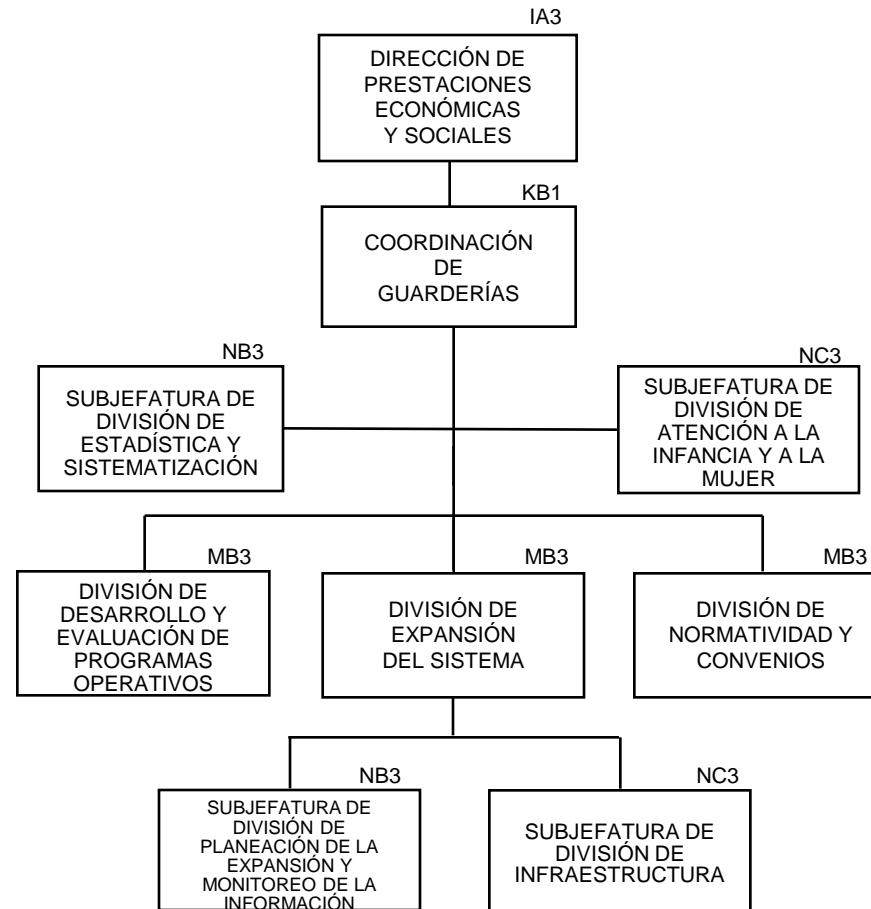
IA3
DIRECCIÓN DE PRESTACIONES ECONÓMICAS Y SOCIALES

KB1
COORDINACIÓN DE GUARDERÍAS

NB3
SUBJEFATURA DE DIVISIÓN DE ESTADÍSTICA Y SISTEMATIZACIÓN

NC3
SUBJEFATURA DE DIVISIÓN DE ATENCIÓN A LA INFANCIA Y A LA MUJER

MB3
DIVISIÓN DE DESARROLLO Y EVALUACIÓN DE PROGRAMAS OPERATIVOS

MB3
DIVISIÓN DE EXPANSIÓN DEL SISTEMA

MB3
DIVISIÓN DE NORMATIVIDAD Y CONVENIOS

NB3
SUBJEFATURA DE DIVISIÓN DE PLANEACIÓN DE LA EXPANSIÓN Y MONITOREO DE LA INFORMACIÓN

NC3
SUBJEFATURA DE DIVISIÓN DE INFRAESTRUCTURA